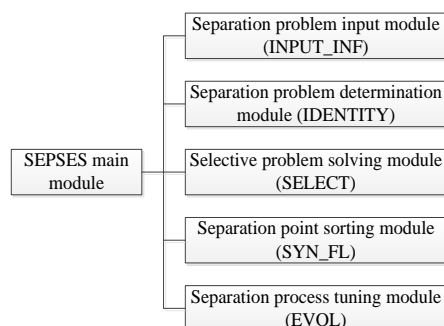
SEPSES main module

Separation problem input module (INPUT_INF)

Separation problem determination module (IDENTITY)

Selective problem solving module (SELECT)

Separation point sorting module (SYN_FL)

Separation process tuning module (EVOL)